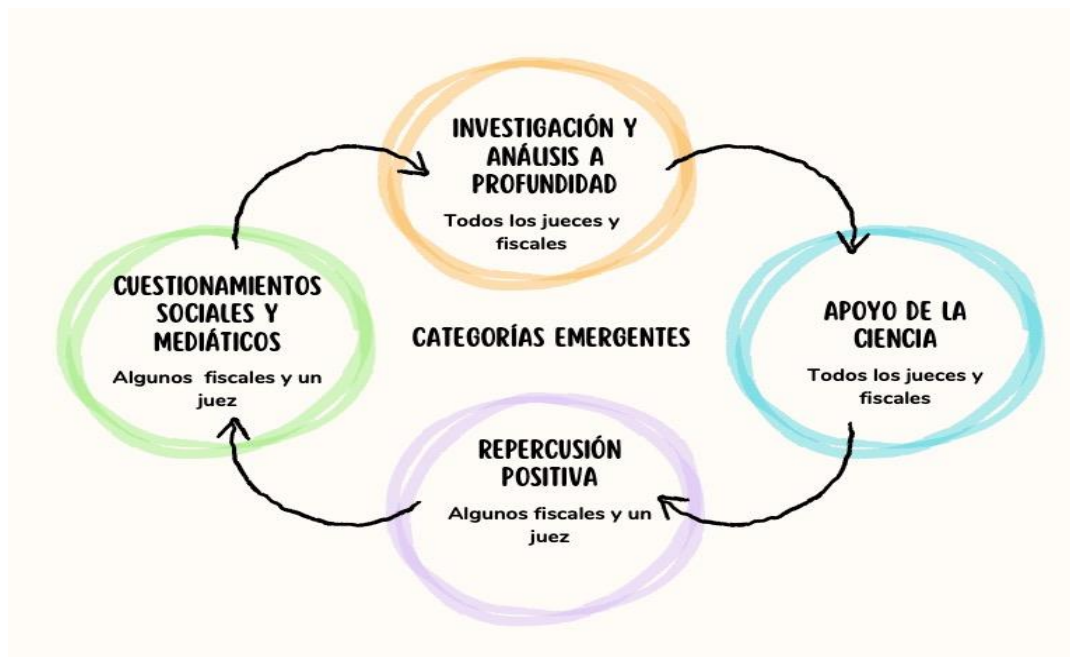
INVESTIGACIÓN Y ANÁLISIS A PROFUNDIDAD

Todos los jueces y fiscales

CUESTIONAMIENTOS SOCIALES Y MEDIÁTICOS

Algunos fiscales y un juez

CATEGORÍAS EMERGENTES

APOYO DE LA CIENCIA

Todos los jueces y fiscales

REPERCUSIÓN POSITIVA

Algunos fiscales y un juez